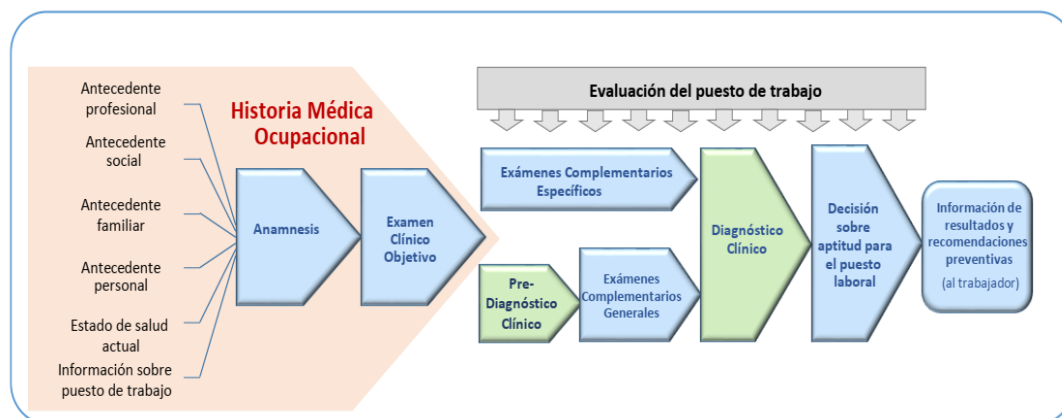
Antecedente profesional

Antecedente social

Antecedente familiar

Antecedente personal

Estado de salud actual

Información sobre puesto de trabajo

Historia Médica Ocupacional

Anamnesis

Examen Clínico Objetivo

Evaluación del puesto de trabajo

Exámenes Complementarios Específicos

Pre-Diagnóstico Clínico

Exámenes Complementarios Generales

Diagnóstico Clínico

Decisión sobre aptitud para el puesto laboral

Información de resultados y recomendaciones preventivas (al trabajador)